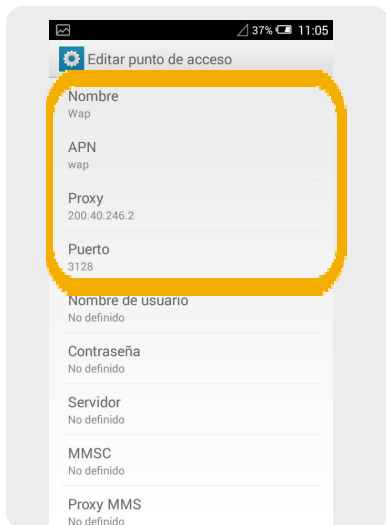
37% 11:05

Editar punto de acceso

Nombre
Wap

APN
wap

Proxy
200.40.246.2

Puerto
3128

Nombre de usuario
No definido

Contraseña
No definido

Servidor
No definido

MMSC
No definido

Proxy MMS
No definido